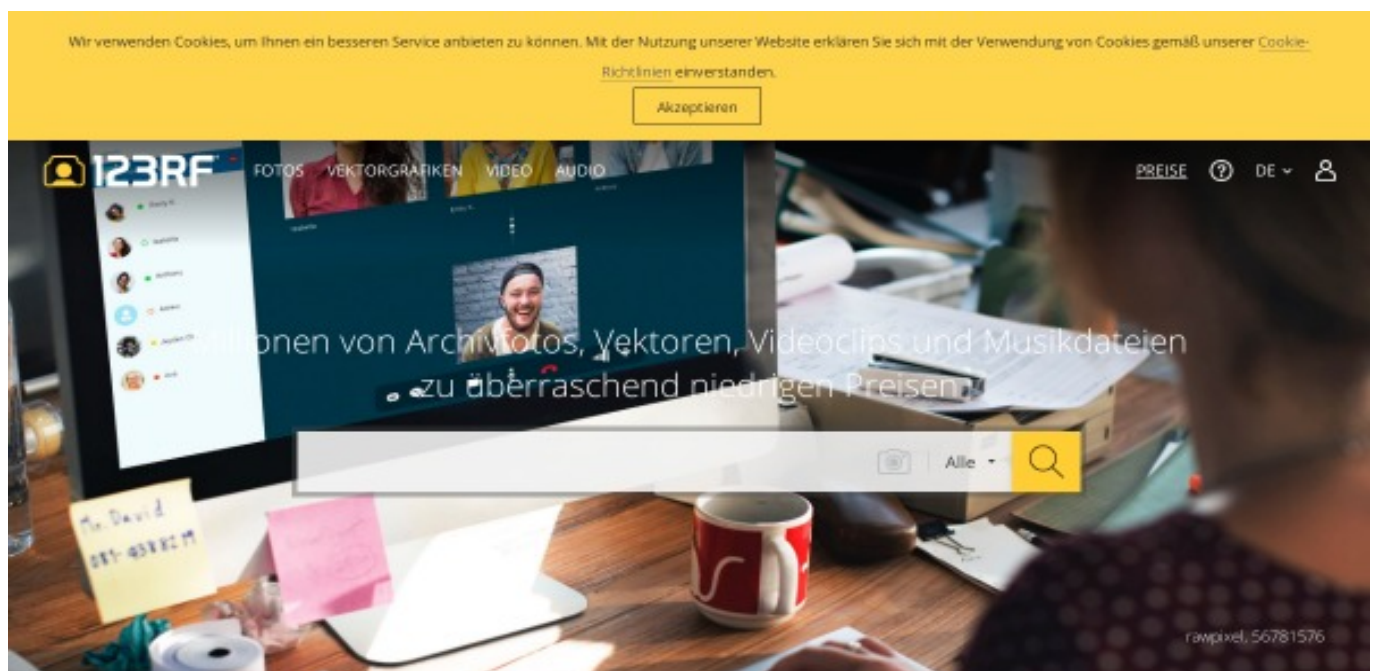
Wir verwenden Cookies, um Ihnen ein besseren Service anbieten zu können. Mit der Nutzung unserer Website erklären Sie sich mit der Verwendung von Cookies gemäß unserer Cookie-Richtlinien einverstanden.

Akzeptieren

123RF FOTOS VEKTORGRAFIKEN VIDEO AUDIO

PREISE ? DE

Millionen von Archivfotos, Vektoren, Videoclips und Musikdateien zu überraschend niedrigen Preisen

Alle

Mr. David
087-4588279

rawpixel, 56781576